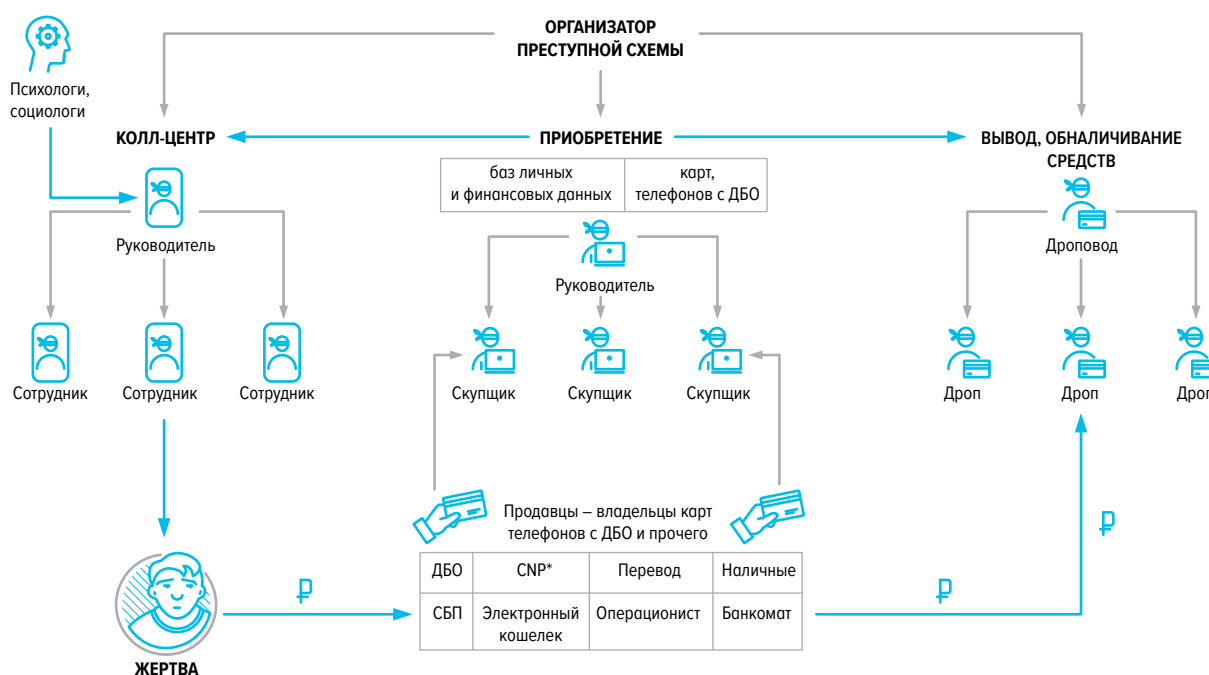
ОРГАНИЗАТОР ПРЕСТУПНОЙ СХЕМЫ

Психологи, социологи

КОЛЛ-ЦЕНТР

ПРИОБРЕТЕНИЕ

ВЫВОД, ОБНАЛИЧИВАНИЕ СРЕДСТВ

| баз личных и финансовых данных | карт, телефонов с ДБО |
|---|---|

Руководитель

Руководитель

Дроповод

Сотрудник

Сотрудник

Сотрудник

Скупщик

Скупщик

Скупщик

Дроп

Дроп

Дроп

Продавцы – владельцы карт телефонов с ДБО и прочего

| ДБО | CNP* | Перевод | Наличные |
|---|---|---|---|
| СБП | Электронный кошелек | Операционист | Банкомат |

₽

₽

₽

ЖЕРТВА